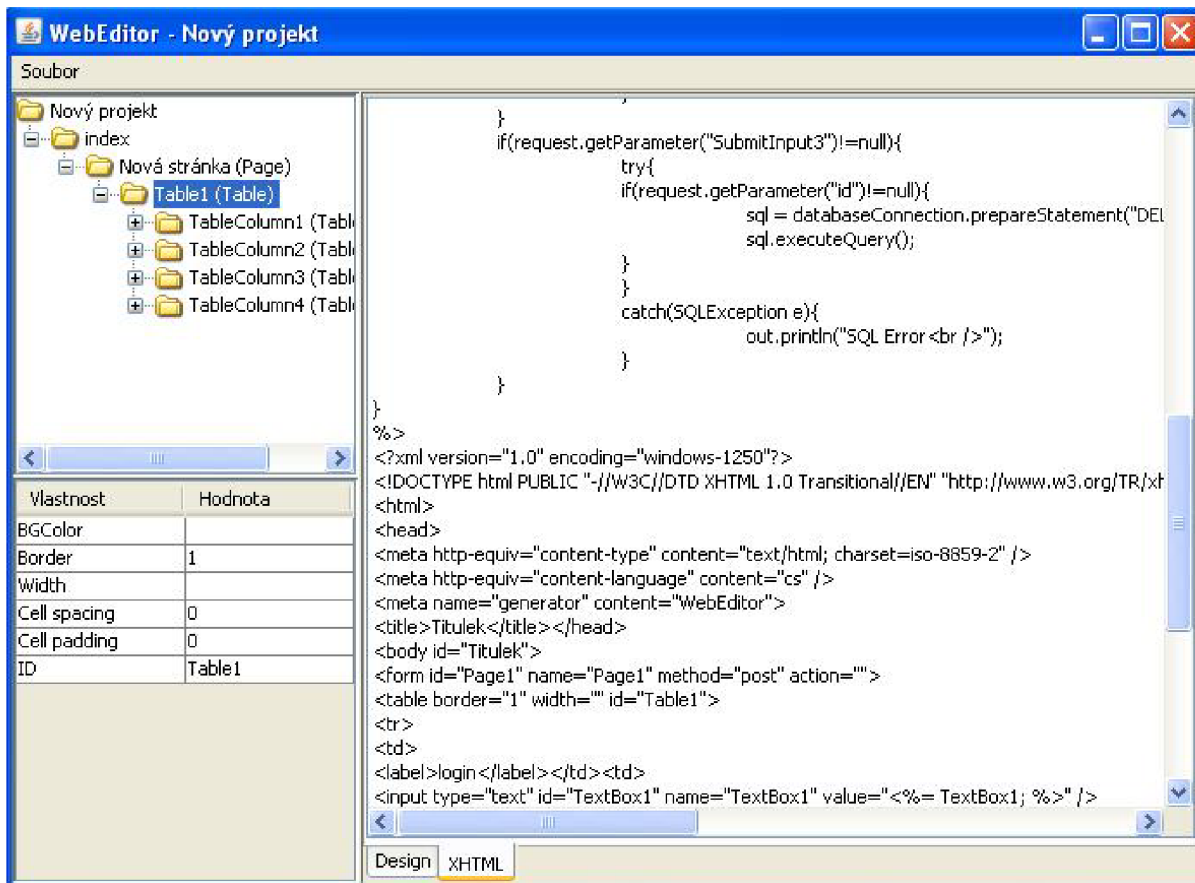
WebEditor - Nový projekt

Soubor

Nový projekt
index
Nová stránka (Page)
Table1 (Table)
TableColumn1 (Tabl
TableColumn2 (Tabl
TableColumn3 (Tabl
TableColumn4 (Tabl

| Vlastnost | Hodnota |
|---|---|
| BGColor | |
| Border | 1 |
| Width | |
| Cell spacing | 0 |
| Cell padding | 0 |
| ID | Table1 |

}
if(request.getParameter("SubmitInput3")!=null){
try{
if(request.getParameter("id")!=null){
sql = databaseConnection.prepareStatement("DEL
sql.executeQuery();
}
}
catch(SQLException e){
out.println("SQL Error<br />");
}
}
}
%>
<?xml version="1.0" encoding="windows-1250"?>
<!DOCTYPE html PUBLIC "-//W3C//DTD XHTML 1.0 Transitional//EN" "http://www.w3.org/TR/xh
<html>
<head>
<meta http-equiv="content-type" content="text/html; charset=iso-8859-2" />
<meta http-equiv="content-language" content="cs" />
<meta name="generator" content="WebEditor">
<title>Titulek</title></head>
<body id="Titulek">
<form id="Page1" name="Page1" method="post" action="">
<table border="1" width="" id="Table1">
<tr>
<td>
<label>login</label></td><td>
<input type="text" id="TextBox1" name="TextBox1" value="<%= TextBox1; %>" />

Design XHTML